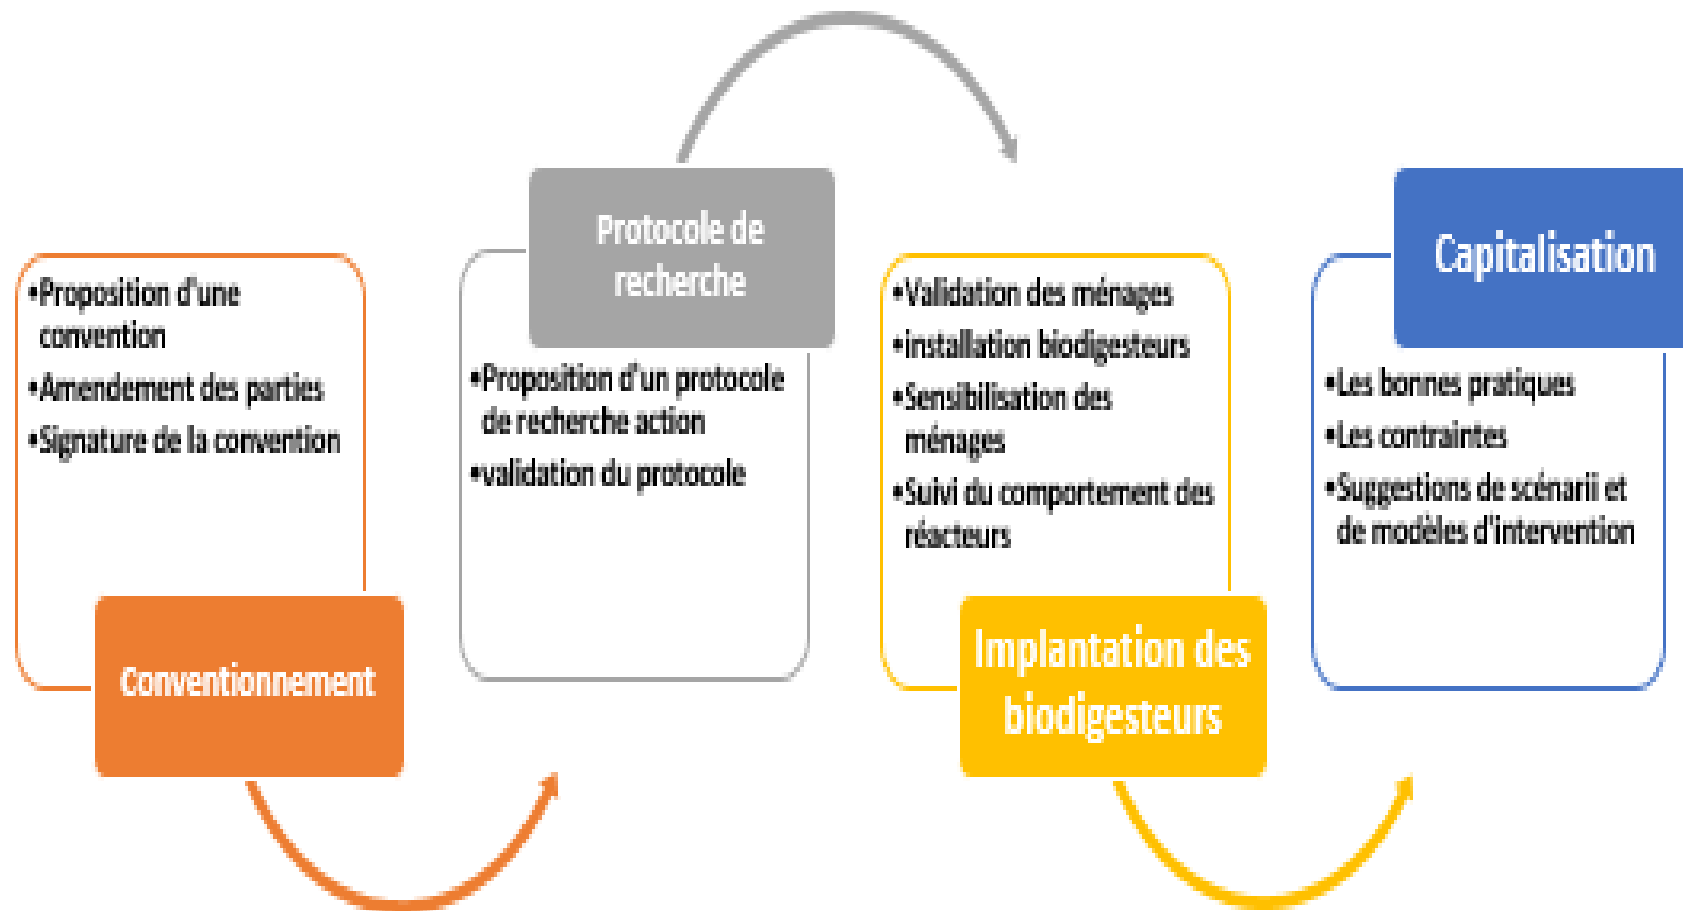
•Proposition d'une convention
•Amendement des parties
•Signature de la convention

Conventionnement

Protocole de recherche

•Proposition d'un protocole de recherche action
•validation du protocole

•Validation des ménages
•installation biodigesteurs
•Sensibilisation des ménages
•Suivi du comportement des réacteurs

Implantation des biodigesteurs

Capitalisation

•Les bonnes pratiques
•Les contraintes
•Suggestions de scénarii et de modèles d'intervention